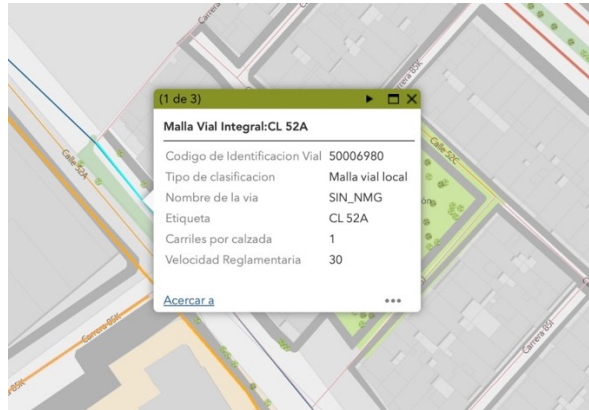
Carrera
Carrera 85K
Calle 52A
Calle 52C
Carrera 85H
Carrera 85H
85K

(1 de 3)

Malla Vial Integral:CL 52A

| | |
|---|---|
| Codigo de Identificacion Vial | 50006980 |
| Tipo de clasificacion | Malla vial local |
| Nombre de la via | SIN_NMG |
| Etiqueta | CL 52A |
| Carriles por calzada | 1 |
| Velocidad Reglamentaria | 30 |

Acercar a
•••